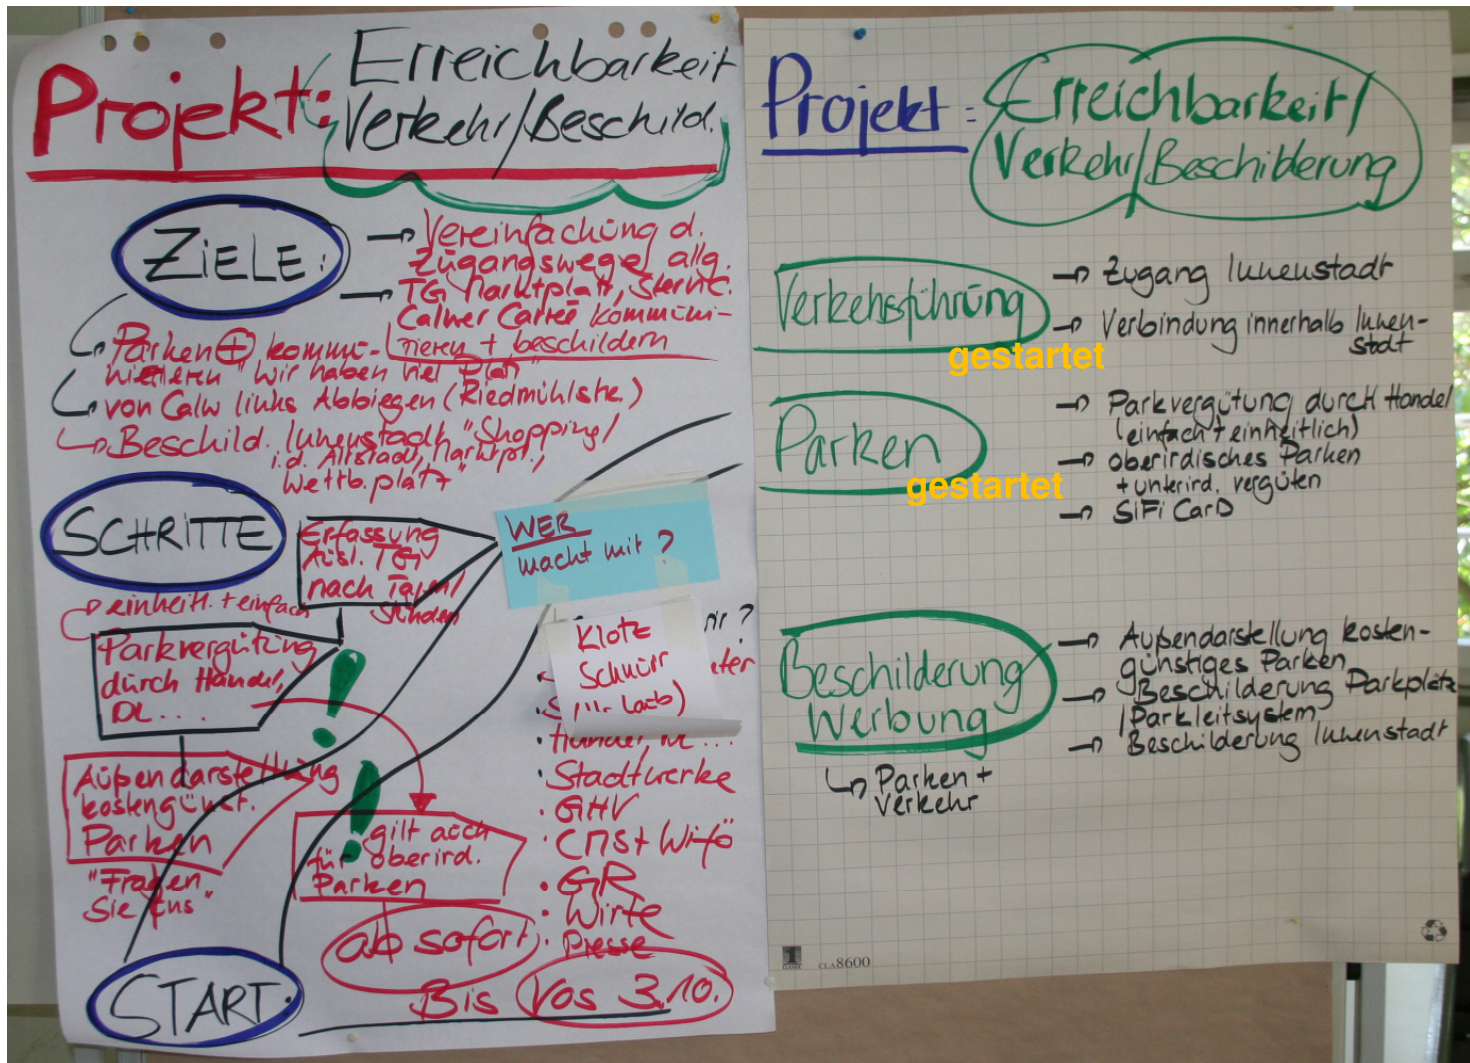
Projekt: Erreichbarkeit Verkehr/Beschild.

ZIELE:
→ Vereinfachung d. Zugangswege allg.
→ TG Marktplatz, Sternt. Calwer Carree kommunizieren + beschildern
→ Parken ⊕ kommunizieren "wir haben viel Platz"
→ von Calw links Abbiegen (Riedmühlstr.)
→ Beschild. Innenstadt "Shopping/ i.d. Altstadt, Marktpl./ Wettb.platz

SCHRITTE
Erfassung Ausl. TG nach Tagen/ Stunden
→ einheitl. + einfach
Parkvergütung durch Handel, DL...
Außendarstellung kostengünst. Parken
"Fragen Sie uns"
gilt auch für oberird. Parken

WER macht mit?
Klotz Schnürr (Ulr. Laib)
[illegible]ir?
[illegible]ter
·Handel, DL...
·Stadtwerke
·GHV
·Christ Wifö
·GR
·Wirte
·Presse

ab sofort
START
Bis Vos 3.10.

Projekt: Erreichbarkeit/ Verkehr/Beschilderung

Verkehrsführung
gestartet
→ Zugang Innenstadt
→ Verbindung innerhalb Innenstadt

Parken
gestartet
→ Parkvergütung durch Handel (einfach + einheitlich)
→ oberirdisches Parken + unterird. vergüten
→ SiFi Card

Beschilderung Werbung
→ Parken + Verkehr
→ Außendarstellung kostengünstiges Parken
→ Beschilderung Parkplätze / Parkleitsystem
→ Beschilderung Innenstadt

CLA8600